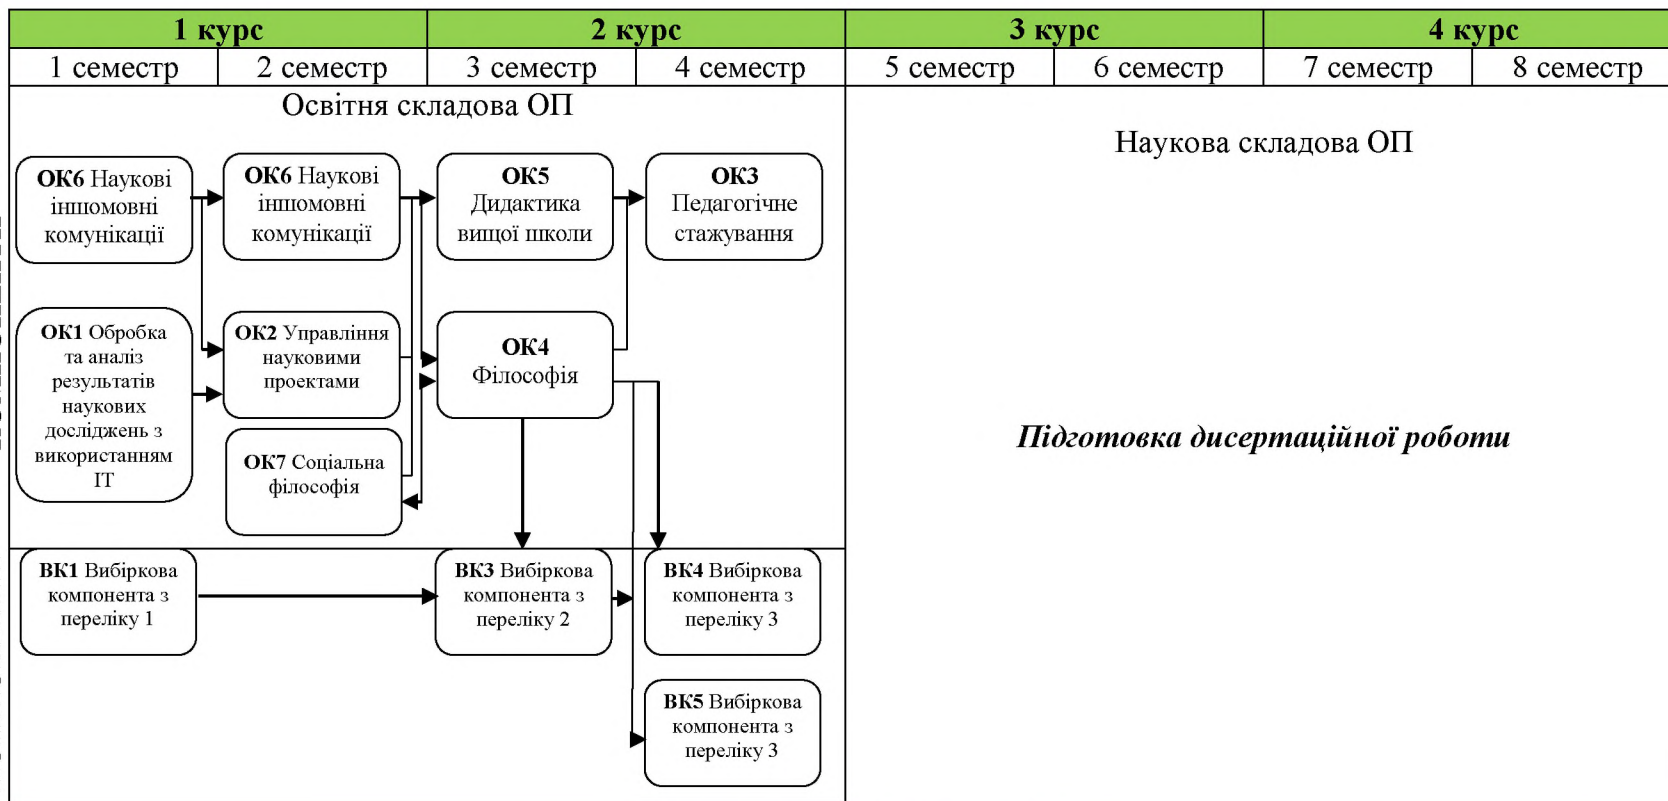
| 1 курс | | 2 курс | | 3 курс | | 4 курс | |
|---|---|---|---|---|---|---|---|
| 1 семестр | 2 семестр | 3 семестр | 4 семестр | 5 семестр | 6 семестр | 7 семестр | 8 семестр |

Освітня складова ОП

ОК6 Наукові іншомовні комунікації

ОК6 Наукові іншомовні комунікації

ОК5 Дидактика вищої школи

ОК3 Педагогічне стажування

ОК1 Обробка та аналіз результатів наукових досліджень з використанням ІТ

ОК2 Управління науковими проектами

ОК4 Філософія

ОК7 Соціальна філософія

ВК1 Вибіркова компонента з переліку 1

ВК3 Вибіркова компонента з переліку 2

ВК4 Вибіркова компонента з переліку 3

ВК5 Вибіркова компонента з переліку 3

Наукова складова ОП

Підготовка дисертаційної роботи